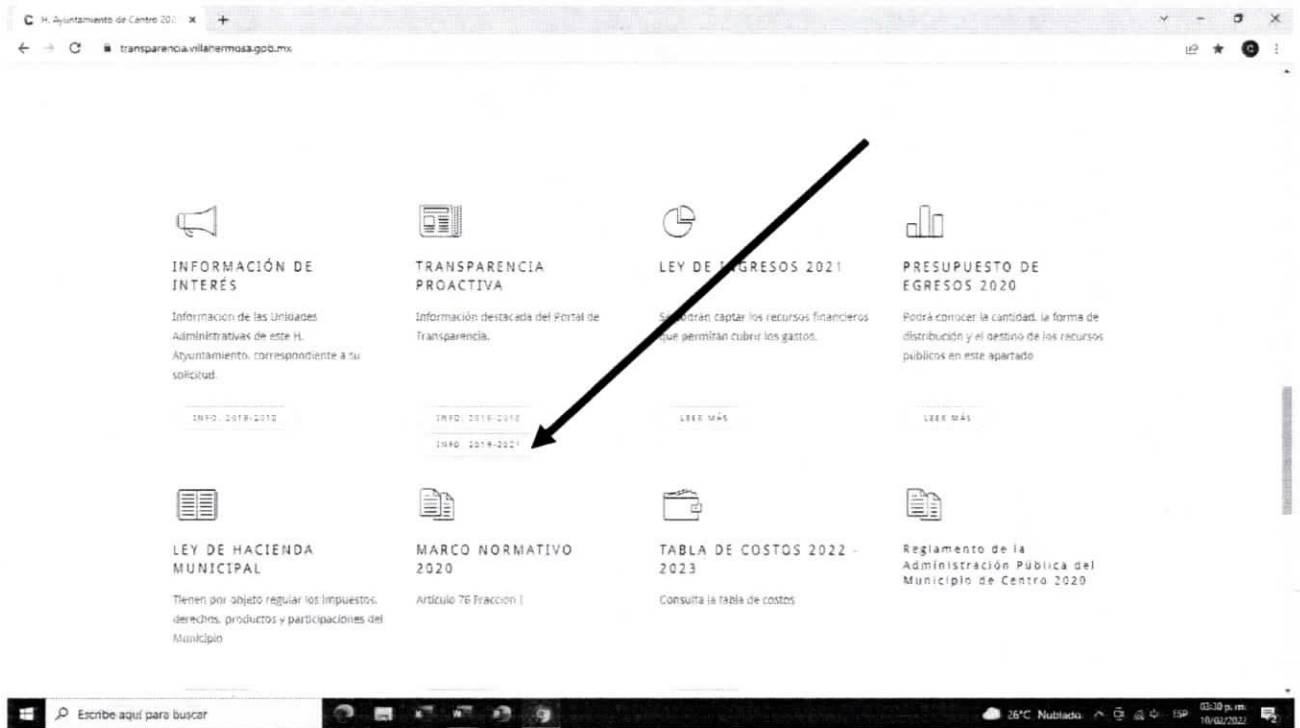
H. Ayuntamiento de Centro 202 ×

transparencia.villahermosa.gob.mx

INFORMACIÓN DE INTERÉS

Información de las Unidades Administrativas de este H. Ayuntamiento, correspondiente a su solicitud.

INFO. 2018-2010

TRANSPARENCIA PROACTIVA

Información destacada del Portal de Transparencia.

INFO. 2016-2018

INFO. 2019-2021

LEY DE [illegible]GRESOS 2021

Se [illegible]drán captar los recursos financieros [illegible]que permitan cubrir los gastos.

LEER MÁS

PRESUPUESTO DE EGRESOS 2020

Podrá conocer la cantidad, la forma de distribución y el destino de los recursos públicos en este apartado

LEER MÁS

LEY DE HACIENDA MUNICIPAL

Tienen por objeto regular los impuestos, derechos, productos y participaciones del Municipio

MARCO NORMATIVO 2020

Artículo 76 Fracción I

TABLA DE COSTOS 2022 - 2023

Consulta la tabla de costos

Reglamento de la Administración Pública del Municipio de Centro 2020

Escribe aquí para buscar

26°C Nublado ESP 03:30 p.m. 10/02/2022